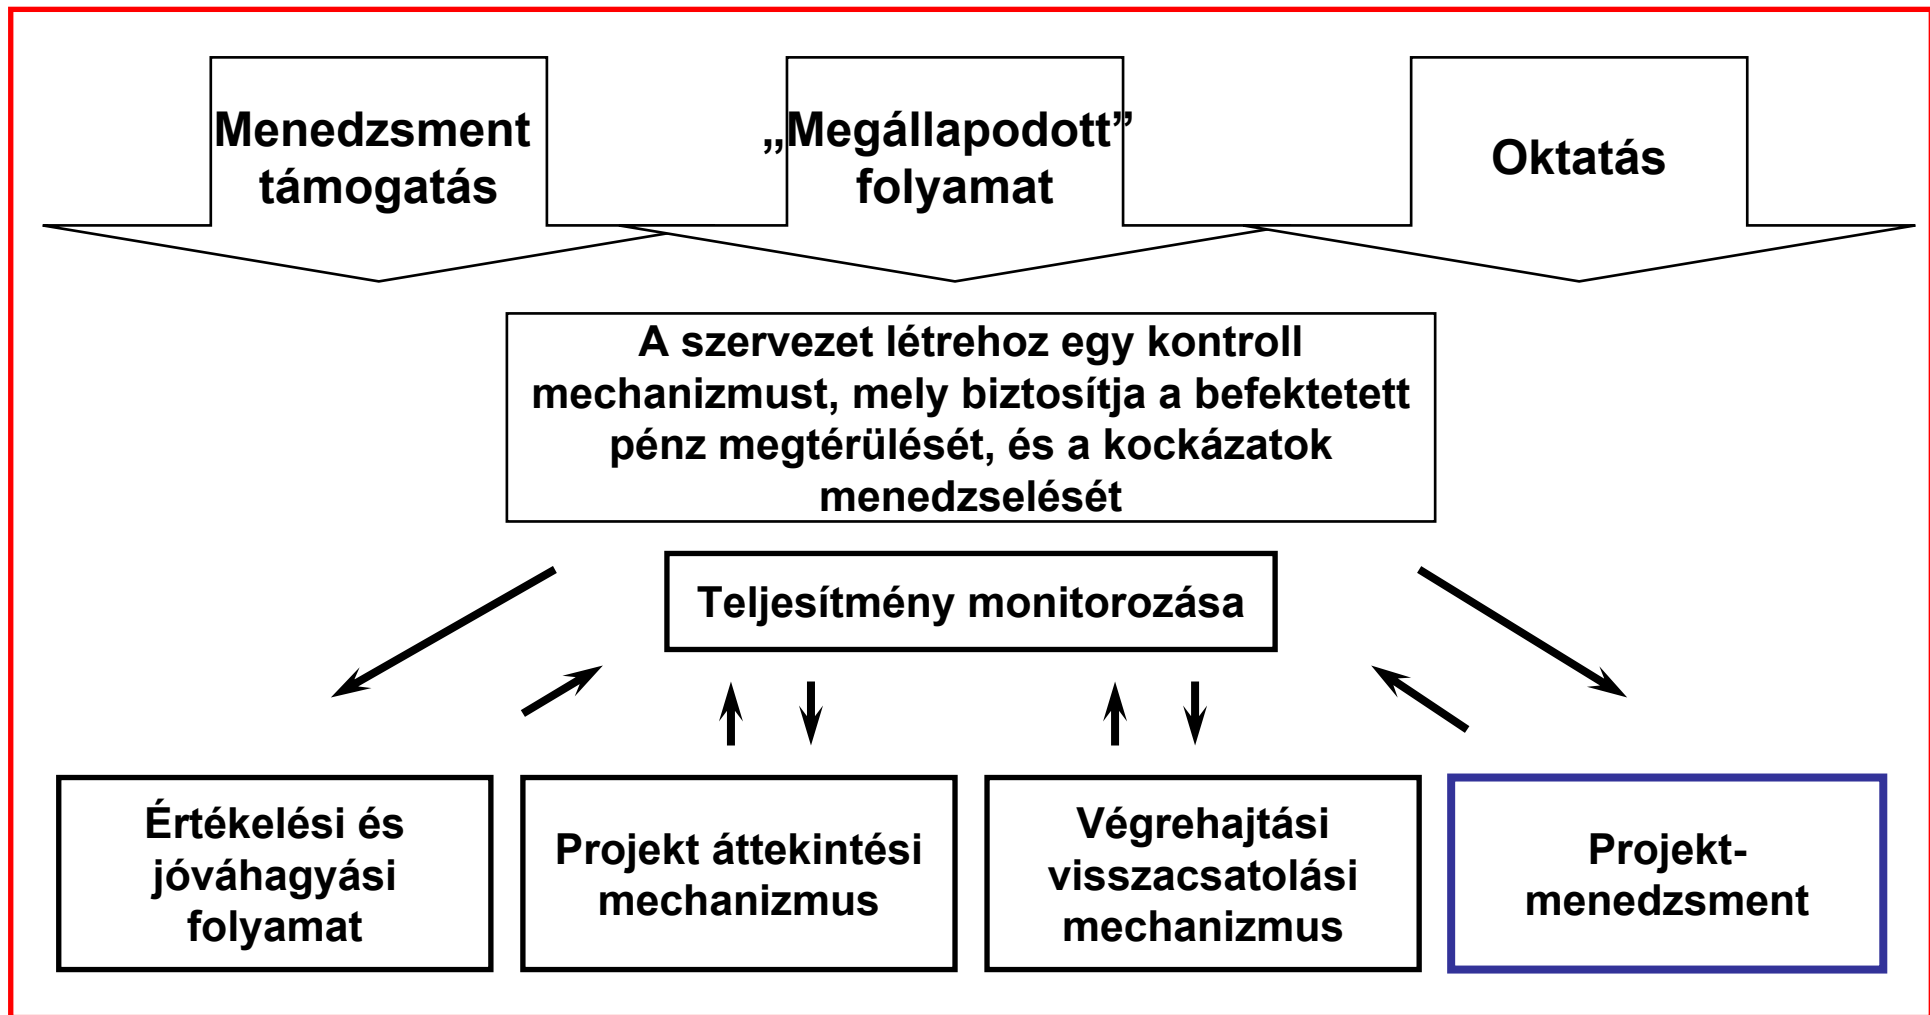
Menedzsment támogatás

„Megállapodott” folyamat

Oktatás

A szervezet létrehoz egy kontroll mechanizmust, mely biztosítja a befektetett pénz megtérülését, és a kockázatok menedzselését

Teljesítmény monitorozása

Értékelési és jóváhagyási folyamat

Projekt áttekintési mechanizmus

Végrehajtási visszacsatolási mechanizmus

Projekt-menedzsment